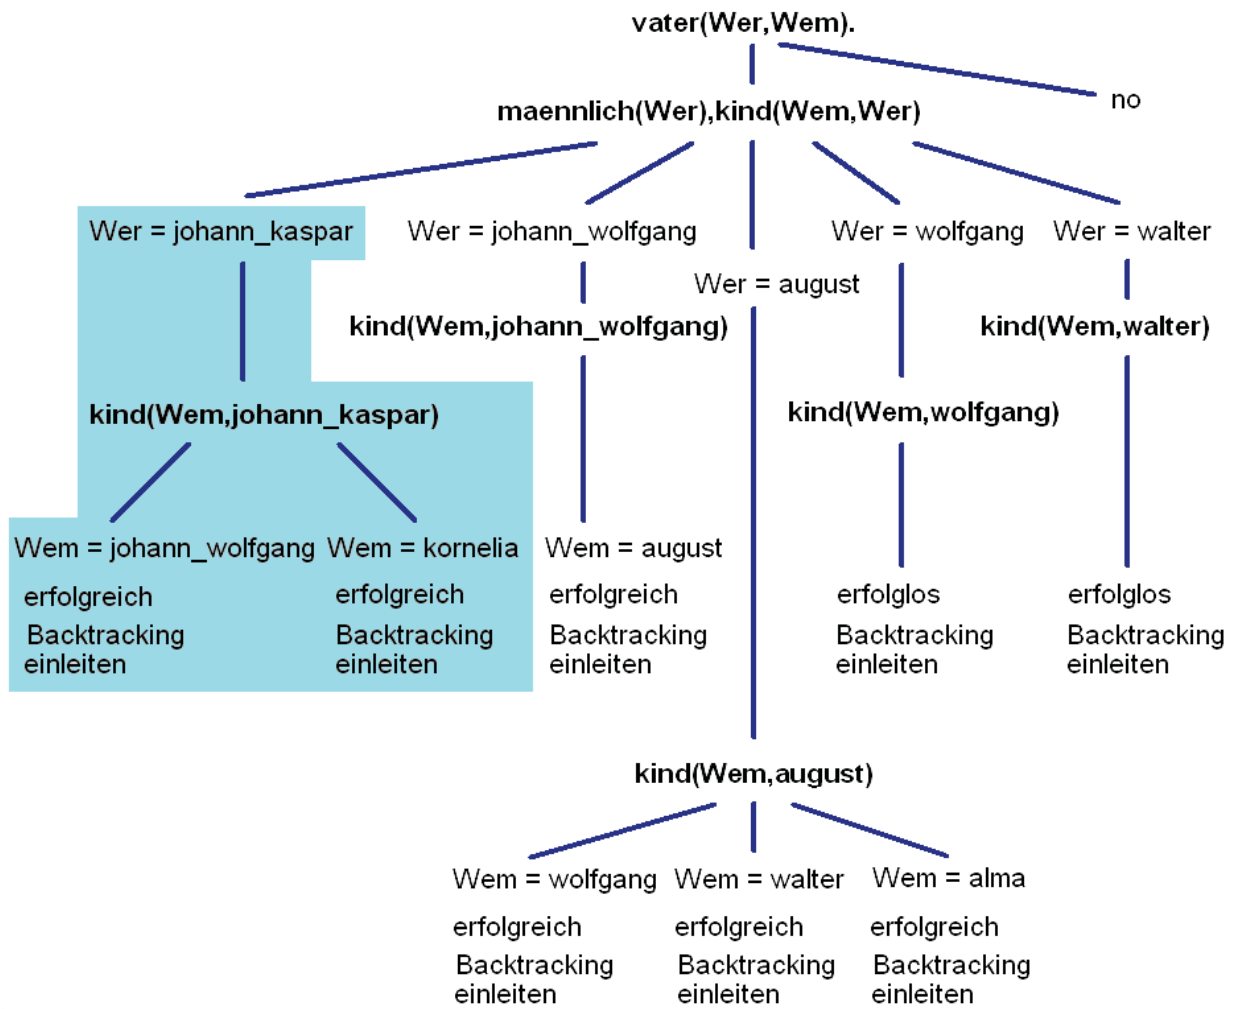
vater(Wer,Wem).

no

maennlich(Wer),kind(Wem,Wer)

Wer = johann_kaspar

Wer = johann_wolfgang

Wer = august

Wer = wolfgang

Wer = walter

kind(Wem,johann_wolfgang)

kind(Wem,walter)

kind(Wem,johann_kaspar)

kind(Wem,wolfgang)

Wem = johann_wolfgang
erfolgreich
Backtracking einleiten

Wem = kornelia
erfolgreich
Backtracking einleiten

Wem = august
erfolgreich
Backtracking einleiten

erfolglos
Backtracking einleiten

erfolglos
Backtracking einleiten

kind(Wem,august)

Wem = wolfgang
erfolgreich
Backtracking einleiten

Wem = walter
erfolgreich
Backtracking einleiten

Wem = alma
erfolgreich
Backtracking einleiten